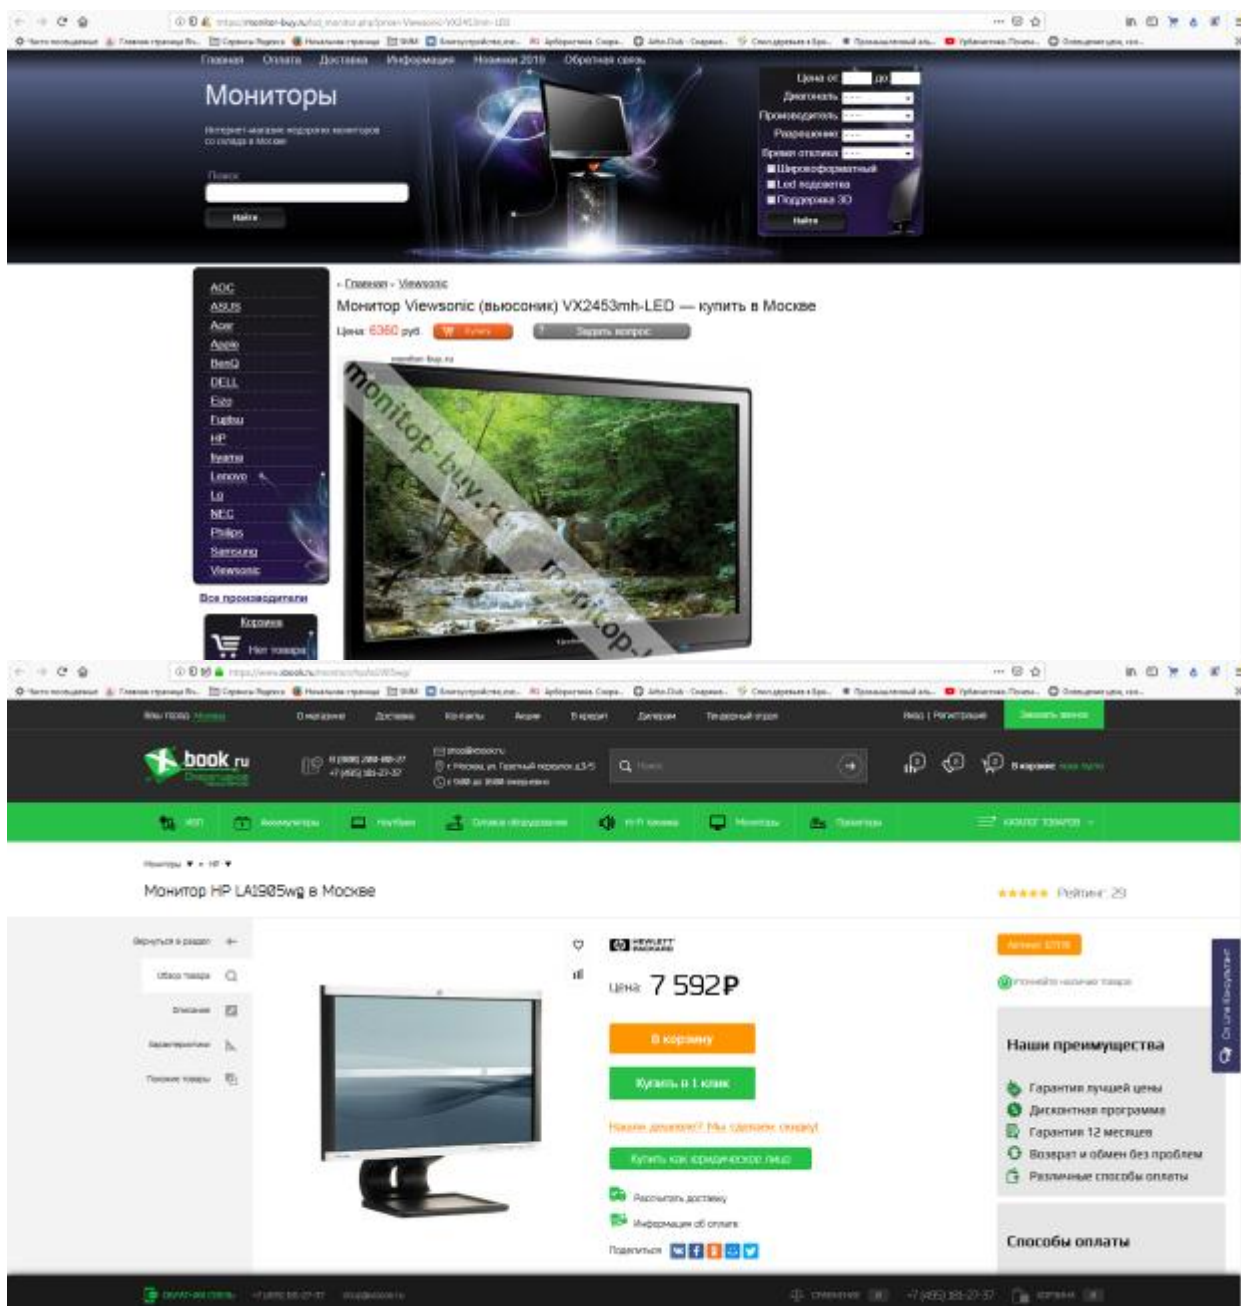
Главная Оплата Доставка Информация Новинки 2019 Обратная связь

Мониторы

Интернет-магазин недорогих мониторов со склада в Москве

Поиск

Найти

Цена от до
Диагональ
Производитель
Разрешение
Время отклика
Широкоформатный
Led подсветка
Поддержка 3D
Найти

AOC
ASUS
Acer
Apple
BenQ
DELL
Eizo
Fujitsu
HP
Iiyama
Lenovo
Lg
NEC
Philips
Samsung
Viewsonic

Все производители

Корзина
Нет товара

» Главная » Viewsonic

Монитор Viewsonic (вьюсоник) VX2453mh-LED — купить в Москве

Цена: 6360 руб

Купить

Задать вопрос

monitor-buy.ru

monitop-buy.ru

Монитор HP LA1905wg в Москве

Рейтинг: 29

Вернуться в раздел

Обзор товара

Описание

Характеристики

Похожие товары

Цена: 7 592₽

В корзину

Купить в 1 клик

Нашли дешевле? Мы сделаем скидку!

Купить как юридическое лицо

Рассчитать доставку

Информация об оплате

Поделиться

Наши преимущества

Гарантия лучшей цены
Дисконтная программа
Гарантия 12 месяцев
Возврат и обмен без проблем
Различные способы оплаты

Способы оплаты